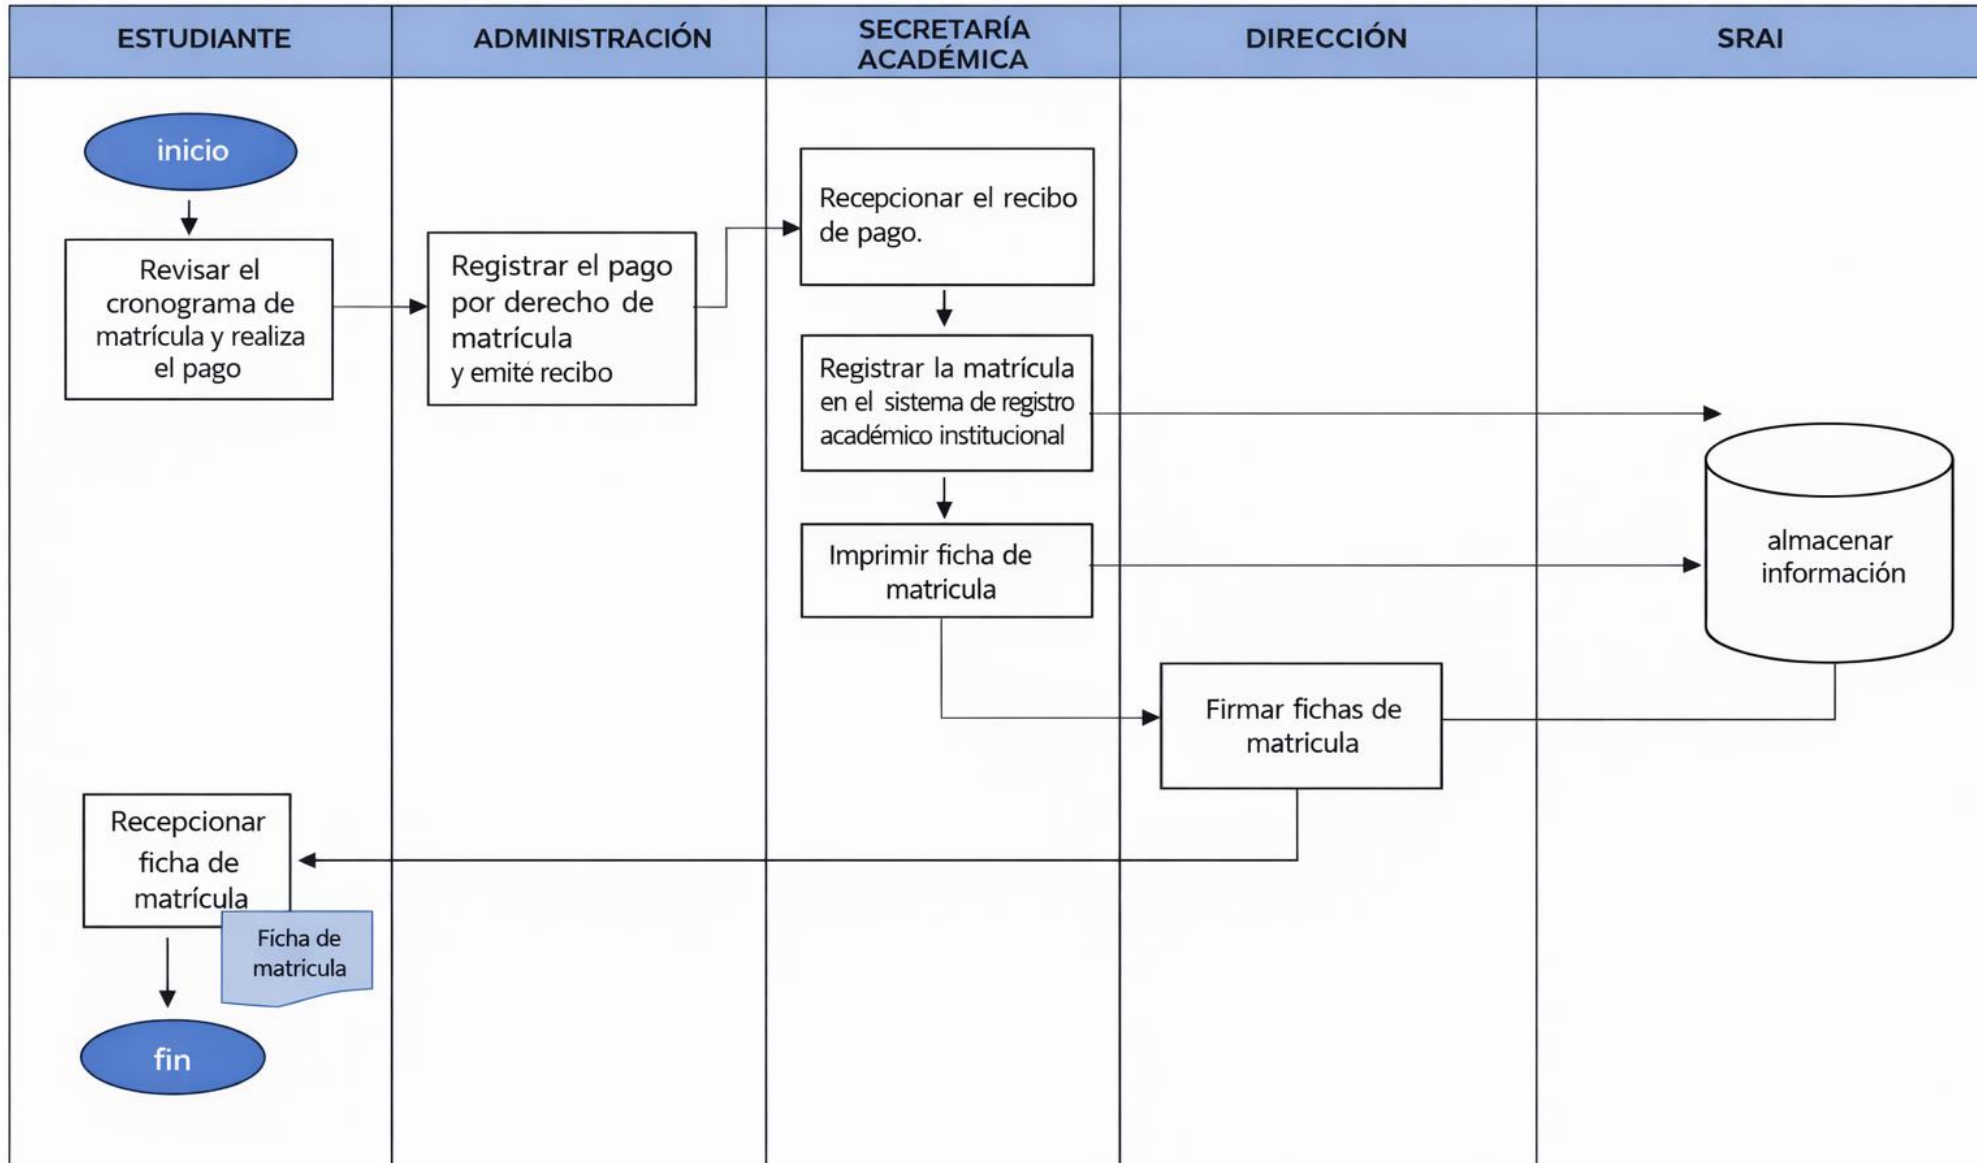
ESTUDIANTE

ADMINISTRACIÓN

SECRETARÍA ACADÉMICA

DIRECCIÓN

SRAI

inicio

Revisar el cronograma de matrícula y realiza el pago

Registrar el pago por derecho de matrícula y emité recibo

Recepcionar el recibo de pago.

Registrar la matrícula en el sistema de registro académico institucional

Imprimir ficha de matricula

almacenar información

Firmar fichas de matricula

Recepcionar ficha de matrícula

Ficha de matricula

fin